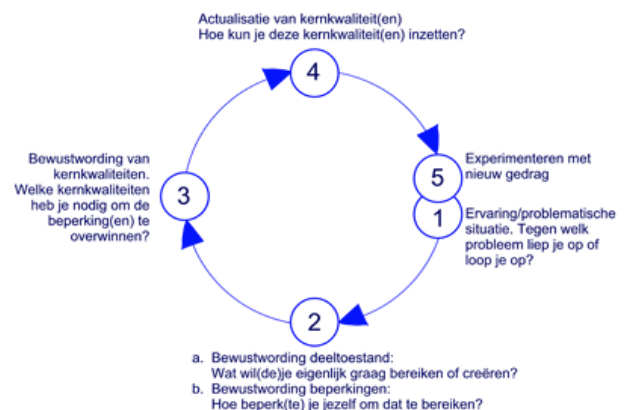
Actualisatie van kernkwaliteit(en)
Hoe kun je deze kernkwaliteit(en) inzetten?

4

5

Experimenteren met nieuw gedrag

1

Ervaring/problematische situatie. Tegen welk probleem liep je op of loop je op?

2

a. Bewustwording deeltoestand:
Wat wil(de)je eigenlijk graag bereiken of creëren?
b. Bewustwording beperkingen:
Hoe beperk(te) je jezelf om dat te bereiken?

3

Bewustwording van kernkwaliteiten. Welke kernkwaliteiten heb je nodig om de beperking(en) te overwinnen?